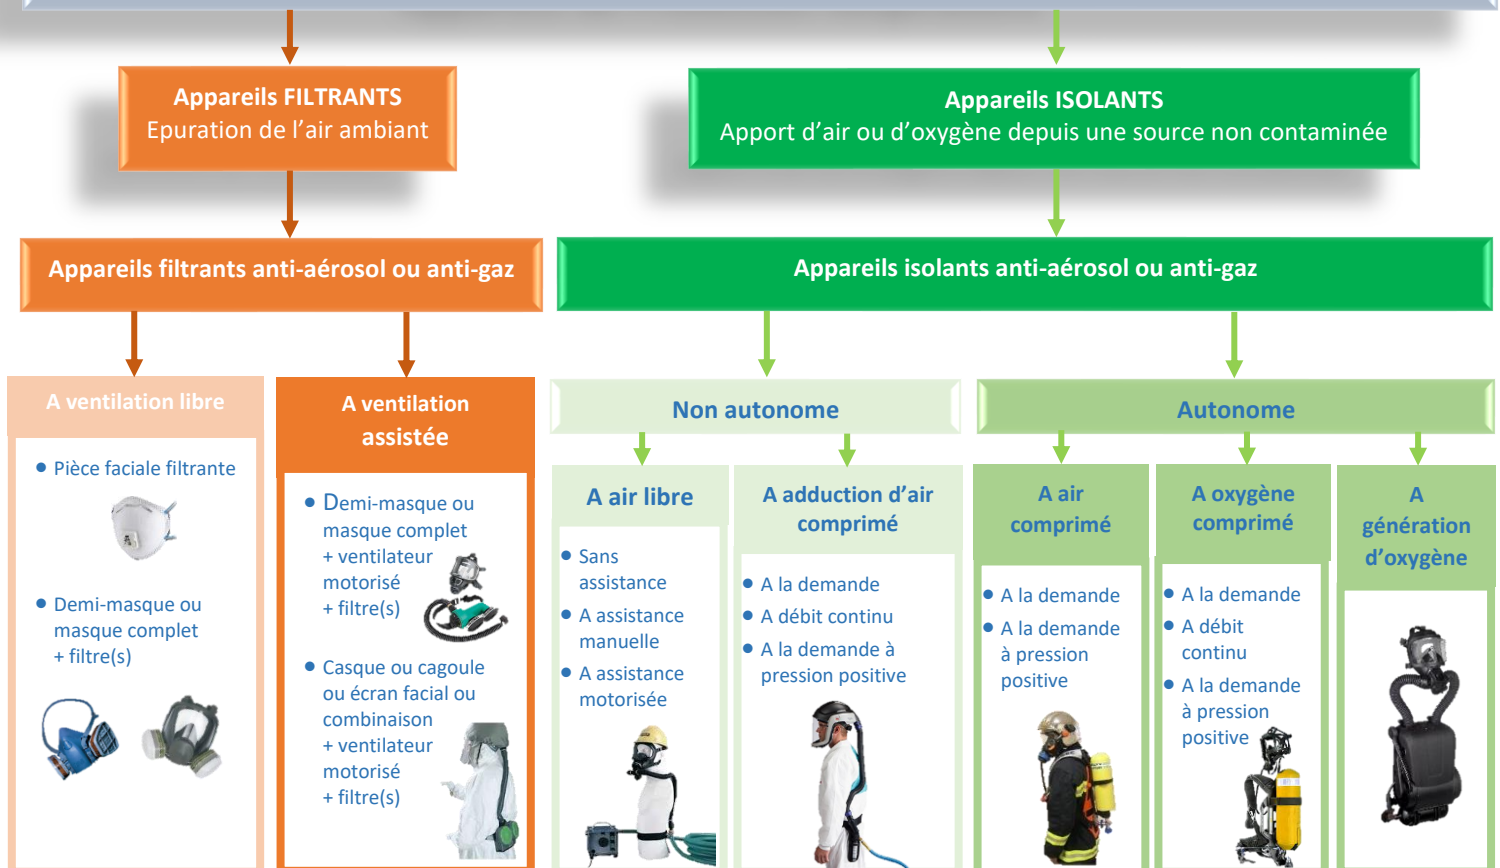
Appareils FILTRANTS
Epuration de l'air ambiant

Appareils ISOLANTS
Apport d'air ou d'oxygène depuis une source non contaminée

Appareils filtrants anti-aérosol ou anti-gaz

Appareils isolants anti-aérosol ou anti-gaz

A ventilation libre

• Pièce faciale filtrante

• Demi-masque ou masque complet + filtre(s)

A ventilation assistée

• Demi-masque ou masque complet + ventilateur motorisé + filtre(s)

• Casque ou cagoule ou écran facial ou combinaison + ventilateur motorisé + filtre(s)

Non autonome

A air libre

• Sans assistance

• A assistance manuelle

• A assistance motorisée

A adduction d'air comprimé

• A la demande

• A débit continu

• A la demande à pression positive

Autonome

A air comprimé

• A la demande

• A la demande à pression positive

A oxygène comprimé

• A la demande

• A débit continu

• A la demande à pression positive

A génération d'oxygène